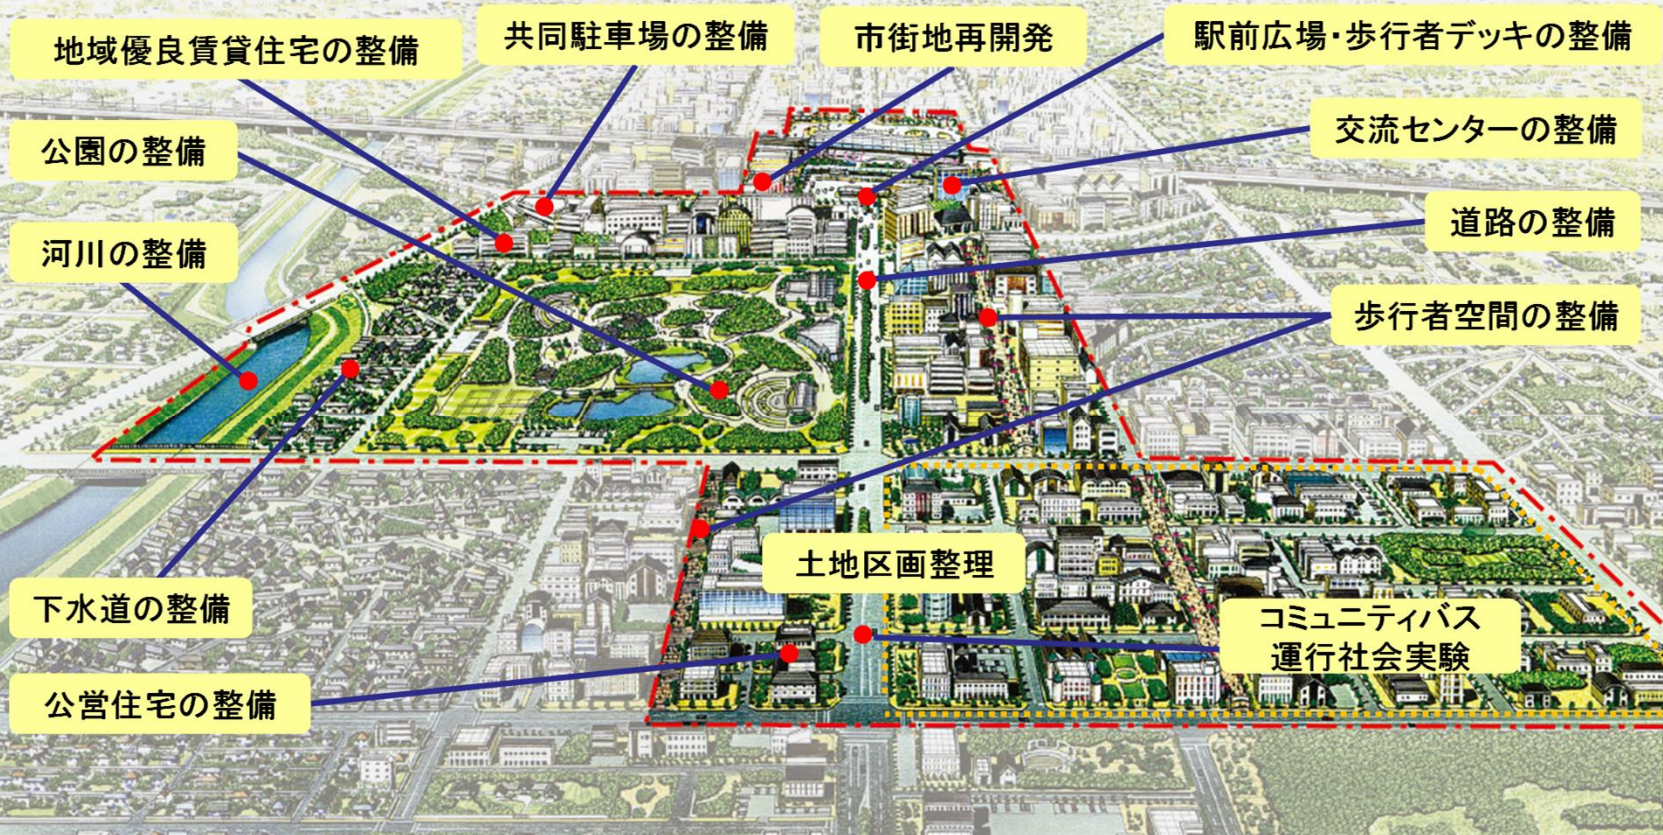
地域優良賃貸住宅の整備

共同駐車場の整備

市街地再開発

駅前広場･歩行者デッキの整備

公園の整備

交流センターの整備

河川の整備

道路の整備

歩行者空間の整備

土地区画整理

下水道の整備

コミュニティバス
運行社会実験

公営住宅の整備